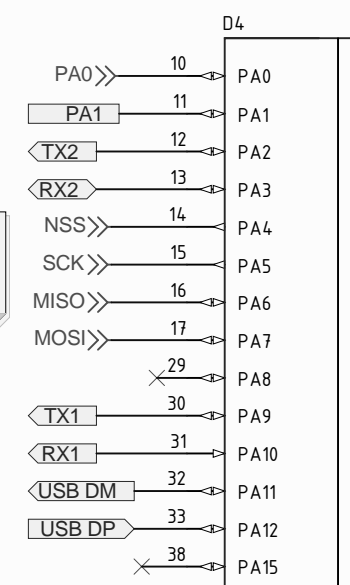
D4

| Net | Pin | Name |
|---|---|---|
| PA0 | 10 | PA0 |
| PA1 | 11 | PA1 |
| TX2 | 12 | PA2 |
| RX2 | 13 | PA3 |
| NSS | 14 | PA4 |
| SCK | 15 | PA5 |
| MISO | 16 | PA6 |
| MOSI | 17 | PA7 |
| | 29 | PA8 |
| TX1 | 30 | PA9 |
| RX1 | 31 | PA10 |
| USB DM | 32 | PA11 |
| USB DP | 33 | PA12 |
| | 38 | PA15 |